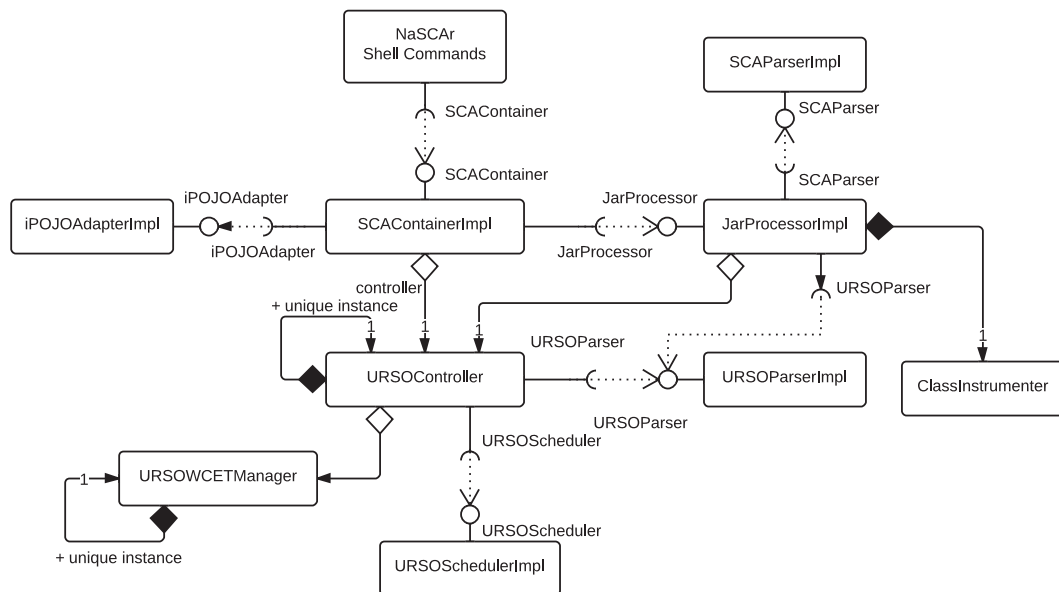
NaSCAr Shell Commands

SCAContainer

SCAContainer

SCAParserImpl

SCAParser

SCAParser

iPOJOAdapter

iPOJOAdapterImpl

iPOJOAdapter

SCAContainerImpl

JarProcessor

JarProcessor

JarProcessorImpl

controller

URSOParser

+ unique instance

1

1

1

URSOParser

1

URSOController

URSOParserImpl

ClassInstrumenter

URSOParser

URSOScheduler

1

URSOWCETManager

URSOScheduler

+ unique instance

URSOSchedulerImpl